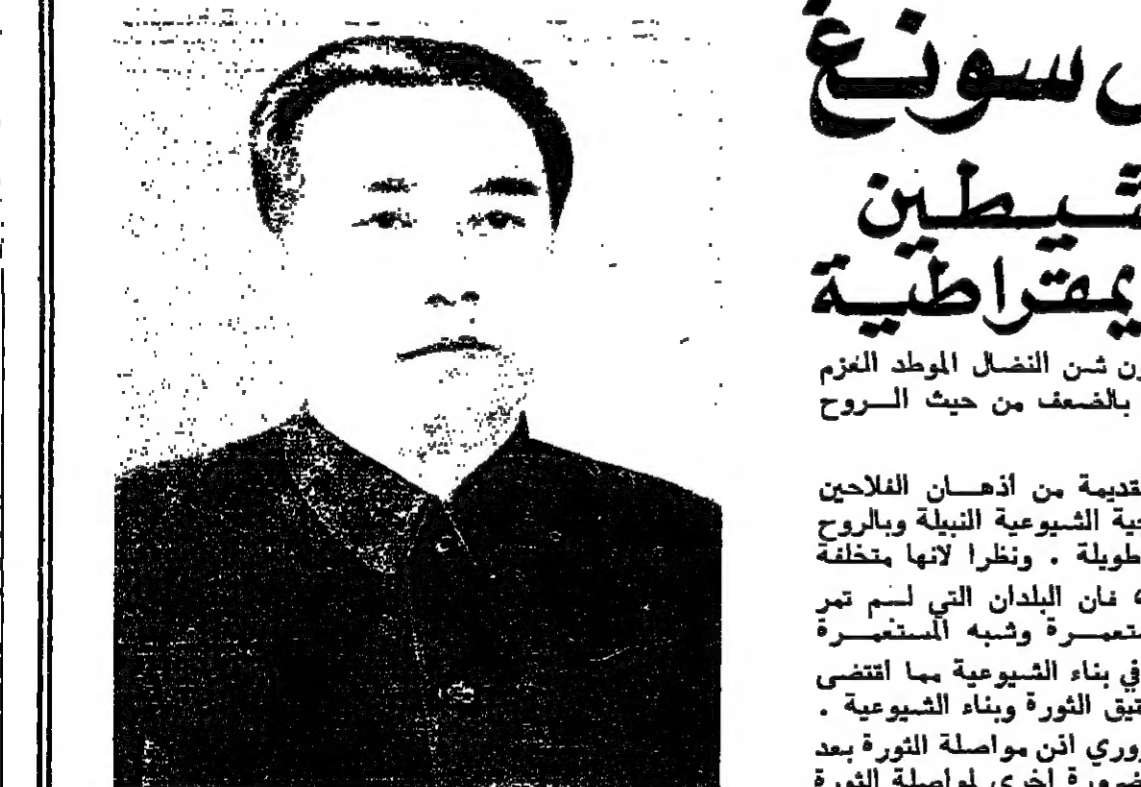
ل سونغ
شيطين
يمقراطية

رن شن النضال الموطد العزم
بالضعف من حيث الـروح

قديمة من اذهـان الفلاحين
حية الشيوعية النبيلة وبالروح
طويلة . ونظرا لانها متخلفة

ه فان البلدان التي لـم تمر
ستعمـرة وشبه المستعمـرة

في بناء الشيوعية مما اقتضى
تيق الثورة وبناء الشيوعية .

وري اذن مواصلة الثورة بعد
ضرورة اخرى لمواصلة الثورة